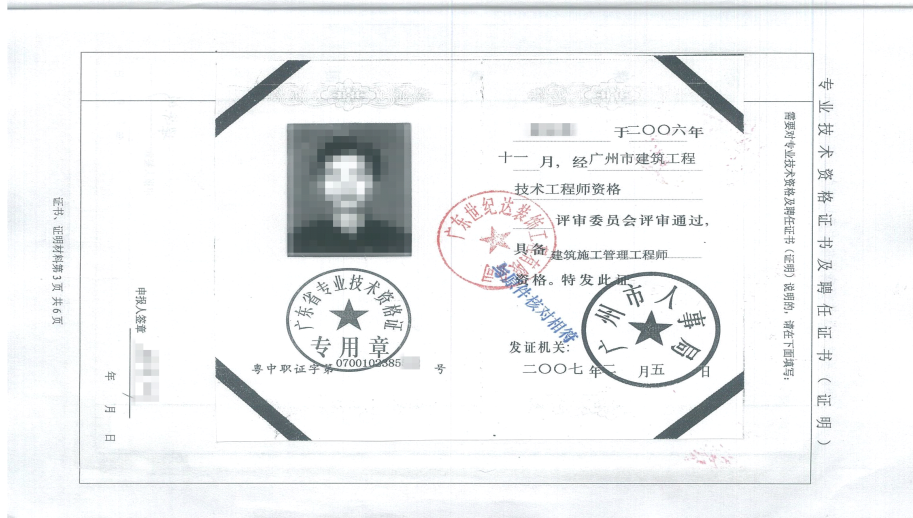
专业技术资格证书及聘任证书（证明）

需要对专业技术资格及聘任证书（证明）说明的，请在下面填写：

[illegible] 于二〇〇六年十一 月，经广州市建筑工程技术工程师资格评审委员会评审通过，具备建筑施工管理工程师资格。特发此证。

广东省专业技术资格证
专用章

粤中职证字第 0700102385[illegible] 号

发证机关：
二〇〇七年二 月五 日

广州市人事局

广东世纪达装饰工程有限公司
与原件核对相符

申报人签章 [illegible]
年 月 日

证书、证明材料第 3 页 共 6 页